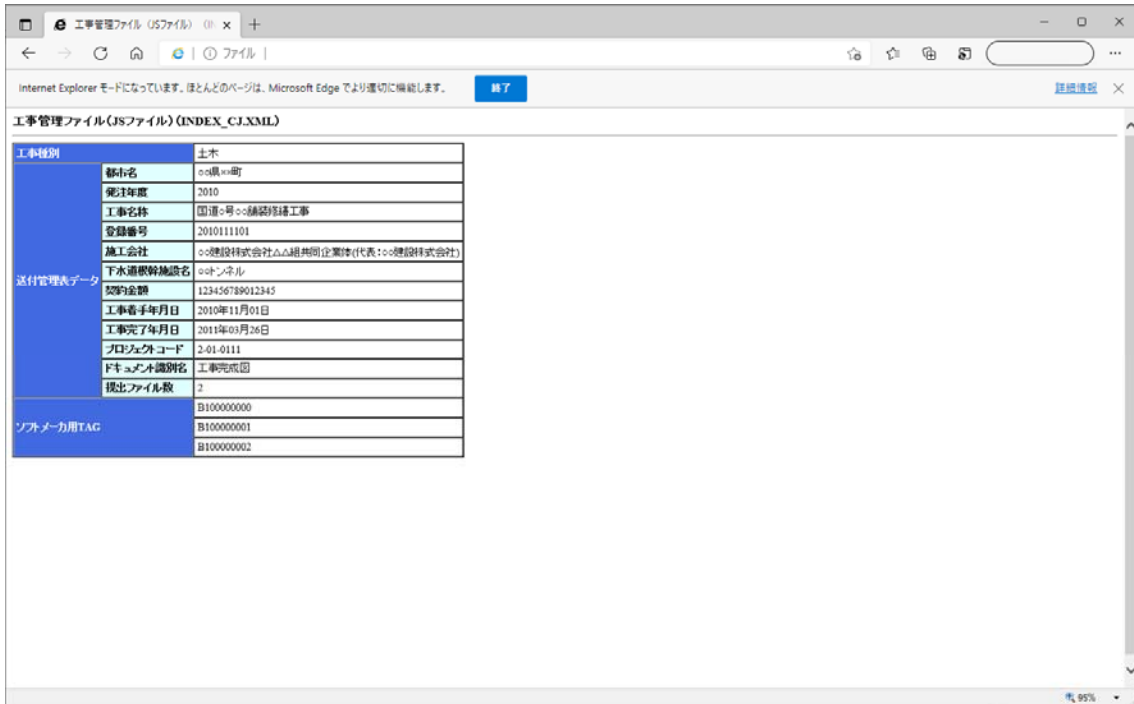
工事管理ファイル (JSファイル) (I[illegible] ×

ファイル |

Internet Explorer モードになっています。ほとんどのページは、Microsoft Edge でより適切に機能します。 終了 詳細情報

工事管理ファイル(JSファイル)(INDEX_CJ.XML)

| 工事種別 | | 土木 |
|---|---|---|
| 送付管理表データ | 都市名 | ○○県○○町 |
| | 発注年度 | 2010 |
| | 工事名称 | 国道○号○○舗装修繕工事 |
| | 登録番号 | 2010111101 |
| | 施工会社 | ○○建設株式会社△△組共同企業体(代表:○○建設株式会社) |
| | 下水道根幹施設名 | ○○トンネル |
| | 契約金額 | 123456789012345 |
| | 工事着手年月日 | 2010年11月01日 |
| | 工事完了年月日 | 2011年03月26日 |
| | プロジェクトコード | 2-01-0111 |
| | ドキュメント識別名 | 工事完成図 |
| | 提出ファイル数 | 2 |
| ソフトメーカ用TAG | | B100000000 |
| | | B100000001 |
| | | B100000002 |

95%